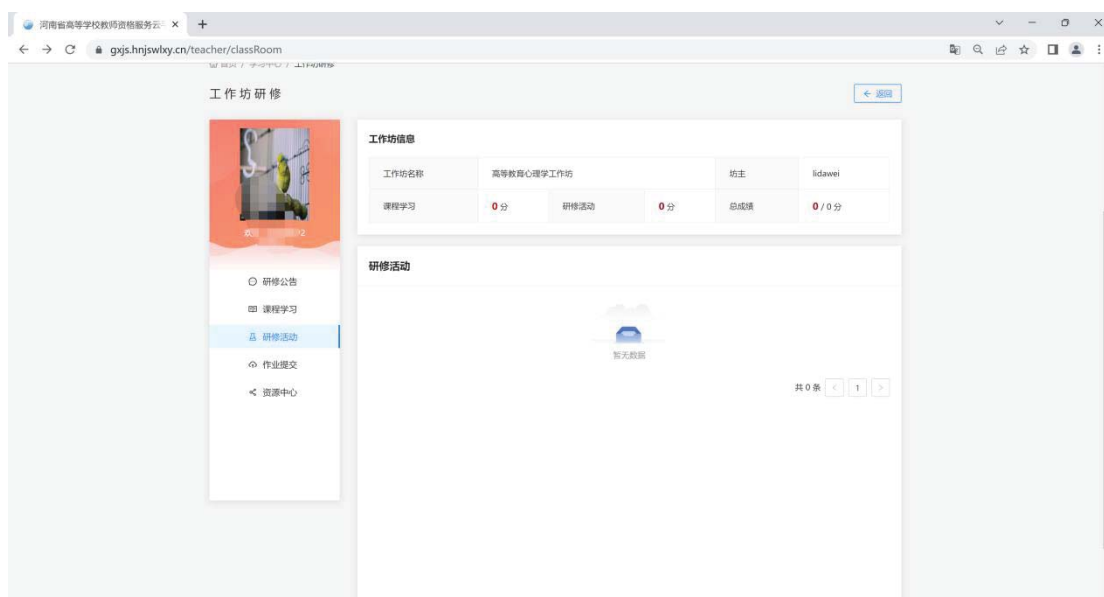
河南省高等学校教师资格服务云 ×
gxjs.hnjswlxy.cn/teacher/classRoom

首页 / 学习中心 / 工作坊研修

工作坊研修

← 返回

数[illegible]2

工作坊信息

| 工作坊名称 | 高等教育心理学工作坊 | | | 坊主 | lidawei |
|---|---|---|---|---|---|
| 课程学习 | 0 分 | 研修活动 | 0 分 | 总成绩 | 0 / 0 分 |

研修公告
课程学习
研修活动
作业提交
资源中心

研修活动

暂无数据

共 0 条 < 1 >